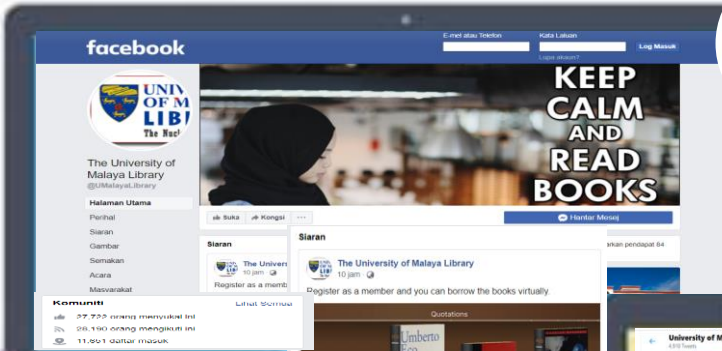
facebook

E-mel atau Telefon

Kata Laluan

Log Masuk

Lupa akaun?

UNIV
OF M
LIB
The Nucl

The University of Malaya Library
@UMalayaLibrary

Halaman Utama
Perihal
Siaran
Gambar
Semakan
Acara
Masyarakat

KEEP CALM AND READ BOOKS

Suka
Kongsi
...

Hantar Mesej

Siaran

The Univer
10 jam
Register as a memb

Siaran

The University of Malaya Library
10 jam

Register as a member and you can borrow the books virtually.

Quotations

Umberto

rkan pendapat 64

Komuniti
Lihat Semua

27,722 orang menyukai ini
28,190 orang mengikuti ini
11,861 daftar masuk

University of M
4,610 Tweets